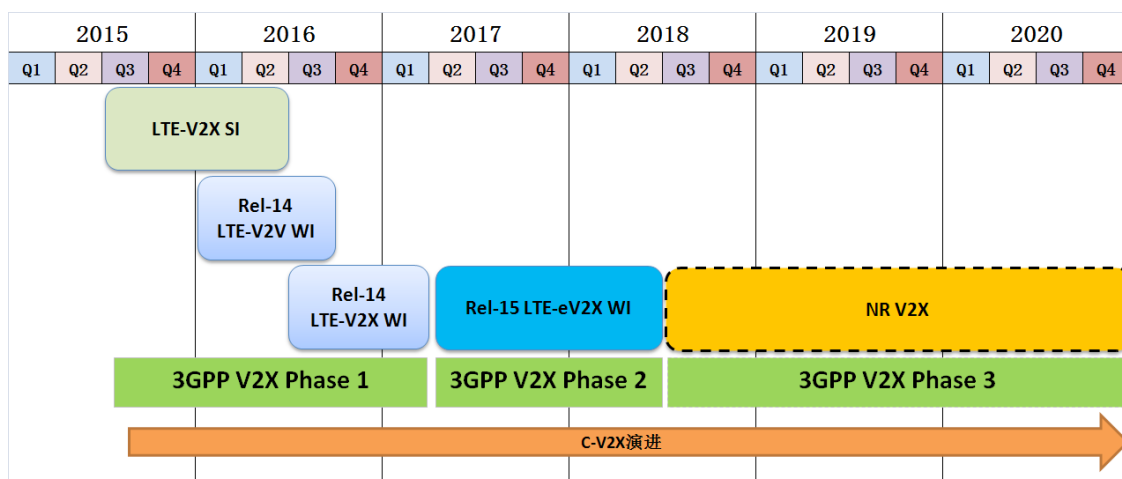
| 2015 | | | | 2016 | | | | 2017 | | | | 2018 | | | | 2019 | | | | 2020 | | | |
|---|---|---|---|---|---|---|---|---|---|---|---|---|---|---|---|---|---|---|---|---|---|---|---|
| Q1 | Q2 | Q3 | Q4 | Q1 | Q2 | Q3 | Q4 | Q1 | Q2 | Q3 | Q4 | Q1 | Q2 | Q3 | Q4 | Q1 | Q2 | Q3 | Q4 | Q1 | Q2 | Q3 | Q4 |

LTE-V2X SI

Rel-14 LTE-V2V WI

Rel-14 LTE-V2X WI

Rel-15 LTE-eV2X WI

NR V2X

3GPP V2X Phase 1

3GPP V2X Phase 2

3GPP V2X Phase 3

C-V2X演进